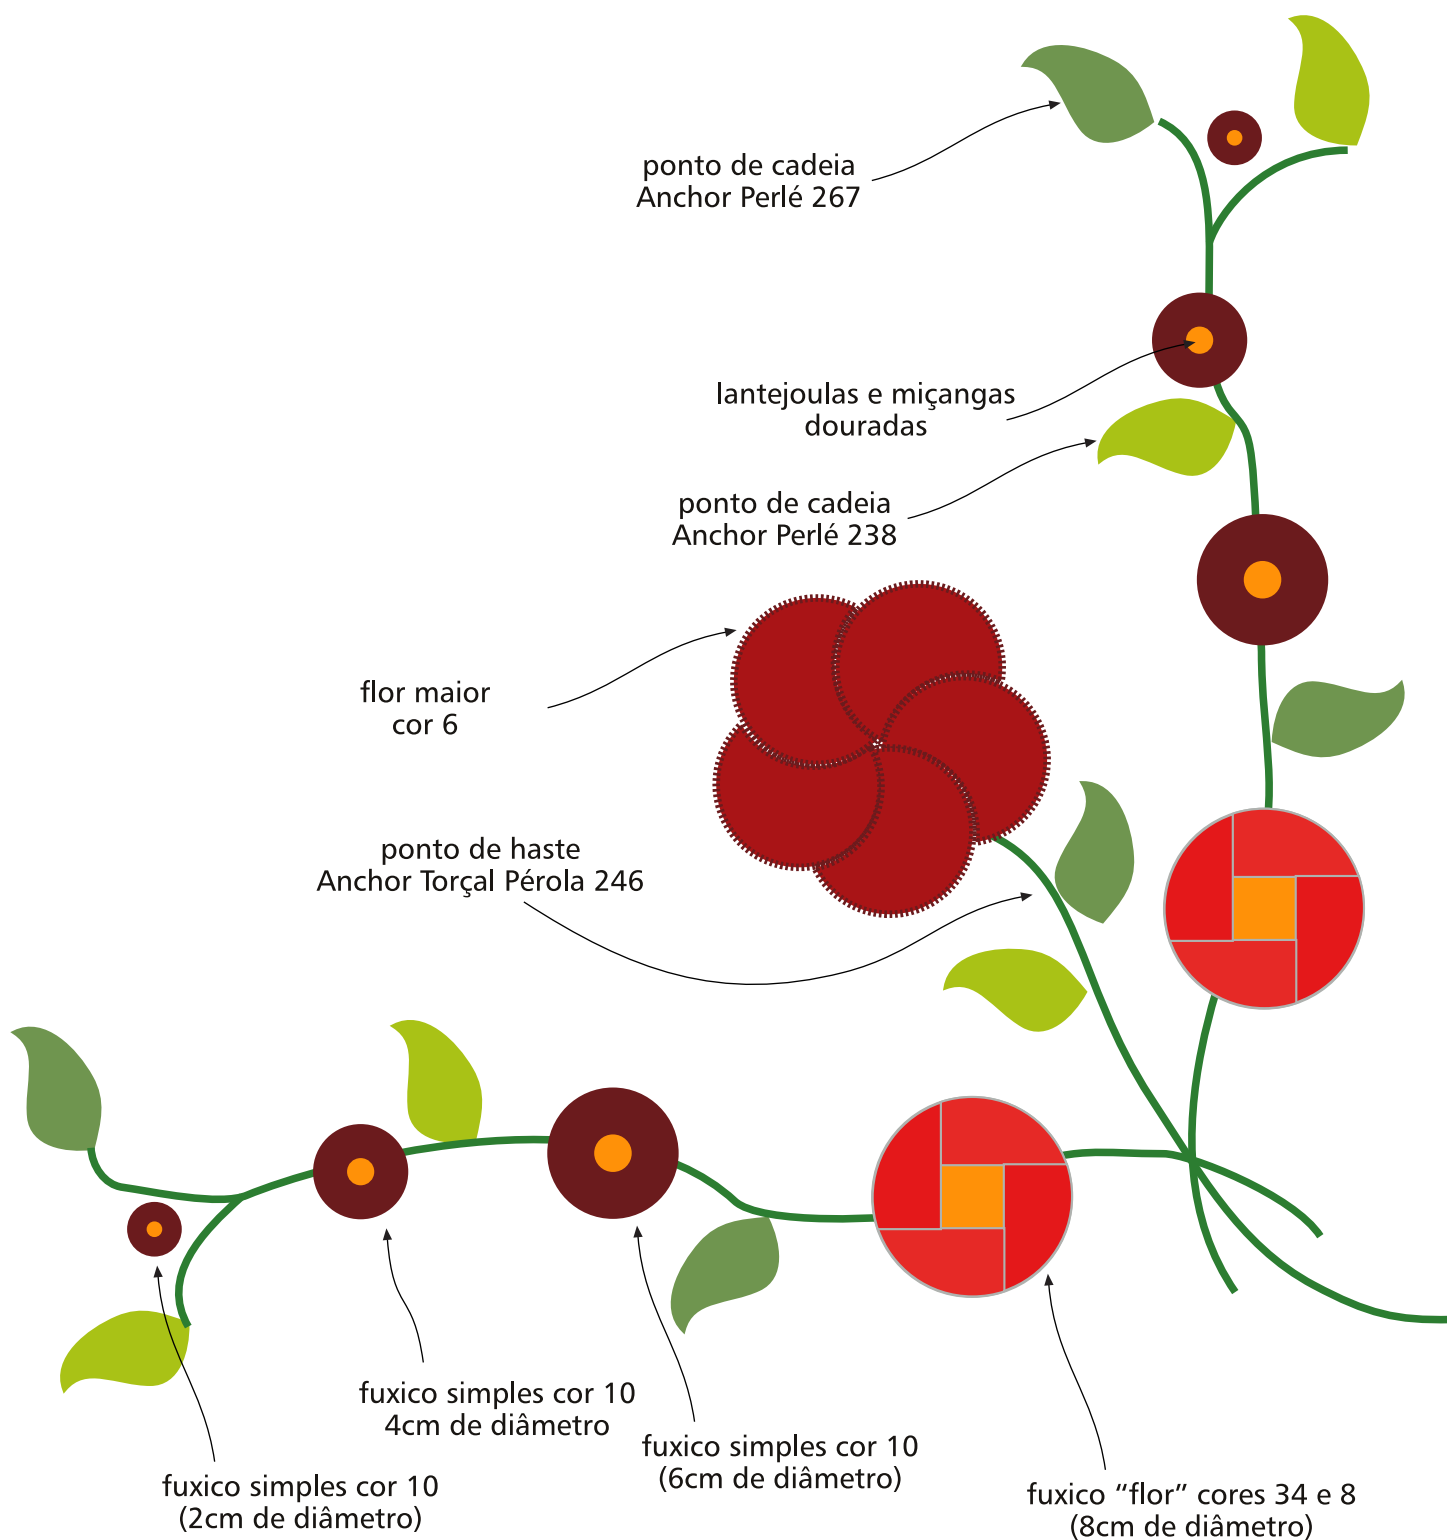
ponto de cadeia
Anchor Perlé 267

lantejoulas e miçangas
douradas

ponto de cadeia
Anchor Perlé 238

flor maior
cor 6

ponto de haste
Anchor Torçal Pérola 246

fuxico simples cor 10
4cm de diâmetro

fuxico simples cor 10
(6cm de diâmetro)

fuxico simples cor 10
(2cm de diâmetro)

fuxico “flor” cores 34 e 8
(8cm de diâmetro)